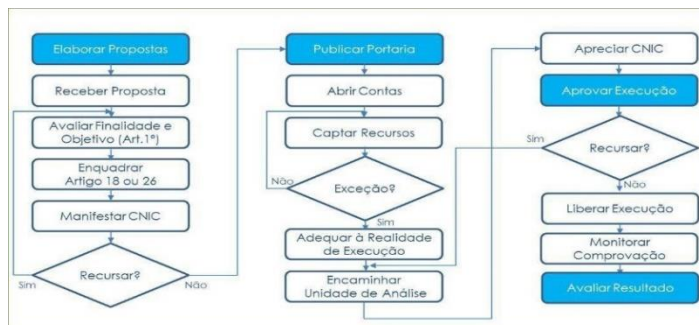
Elaborar Propostas

Receber Proposta

Avaliar Finalidade e Objetivo (Art.1º)

Enquadrar Artigo 18 ou 26

Manifestar CNIC

Recursar?

Sim

Não

Publicar Portaria

Abrir Contas

Captar Recursos

Não

Exceção?

Sim

Adequar à Realidade de Execução

Encaminhar Unidade de Análise

Apreciar CNIC

Aprovar Execução

Sim

Recursar?

Não

Liberar Execução

Monitorar Comprovação

Avaliar Resultado